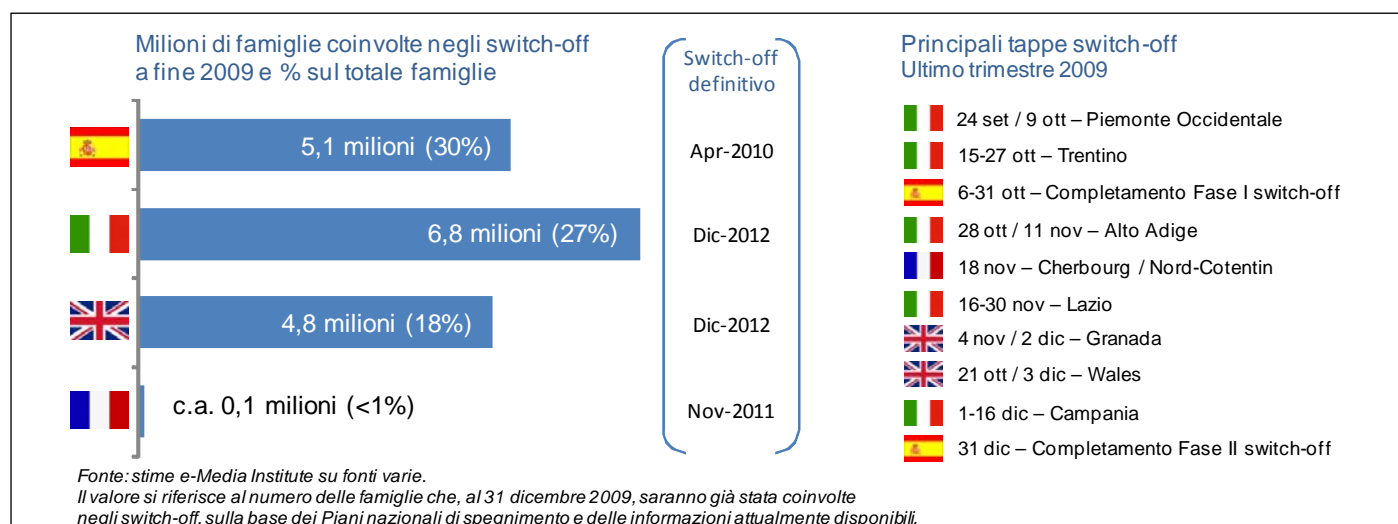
Milioni di famiglie coinvolte negli switch-off a fine 2009 e % sul totale famiglie

5,1 milioni (30%)

6,8 milioni (27%)

4,8 milioni (18%)

c.a. 0,1 milioni (<1%)

Switch-off definitivo

Apr-2010

Dic-2012

Dic-2012

Nov-2011

Principali tappe switch-off
Ultimo trimestre 2009

24 set / 9 ott – Piemonte Occidentale

15-27 ott – Trentino

6-31 ott – Completamento Fase I switch-off

28 ott / 11 nov – Alto Adige

18 nov – Cherbourg / Nord-Cotentin

16-30 nov – Lazio

4 nov / 2 dic – Granada

21 ott / 3 dic – Wales

1-16 dic – Campania

31 dic – Completamento Fase II switch-off

Fonte: stime e-Media Institute su fonti varie.
Il valore si riferisce al numero delle famiglie che, al 31 dicembre 2009, saranno già stata coinvolte negli switch-off, sulla base dei Piani nazionali di spegnimento e delle informazioni attualmente disponibili.